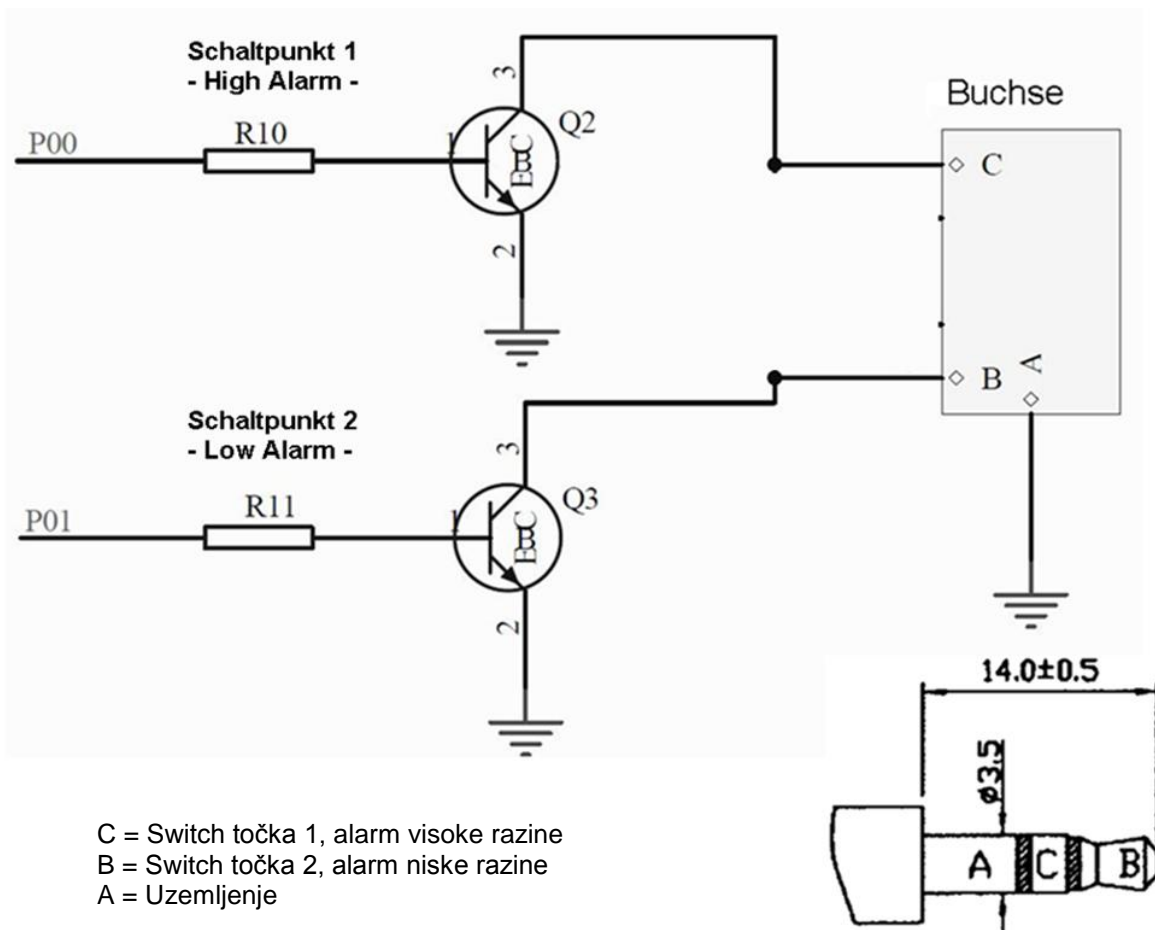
Schaltpunkt 1
- High Alarm -

P00
R10
3
1
Q2
B C
E
2

Buchse
C
B
A

Schaltpunkt 2
- Low Alarm -

P01
R11
3
1
Q3
B C
E
2

14.0±0.5
ø3.5
A C B

C = Switch točka 1, alarm visoke razine
B = Switch točka 2, alarm niske razine
A = Uzemljenje